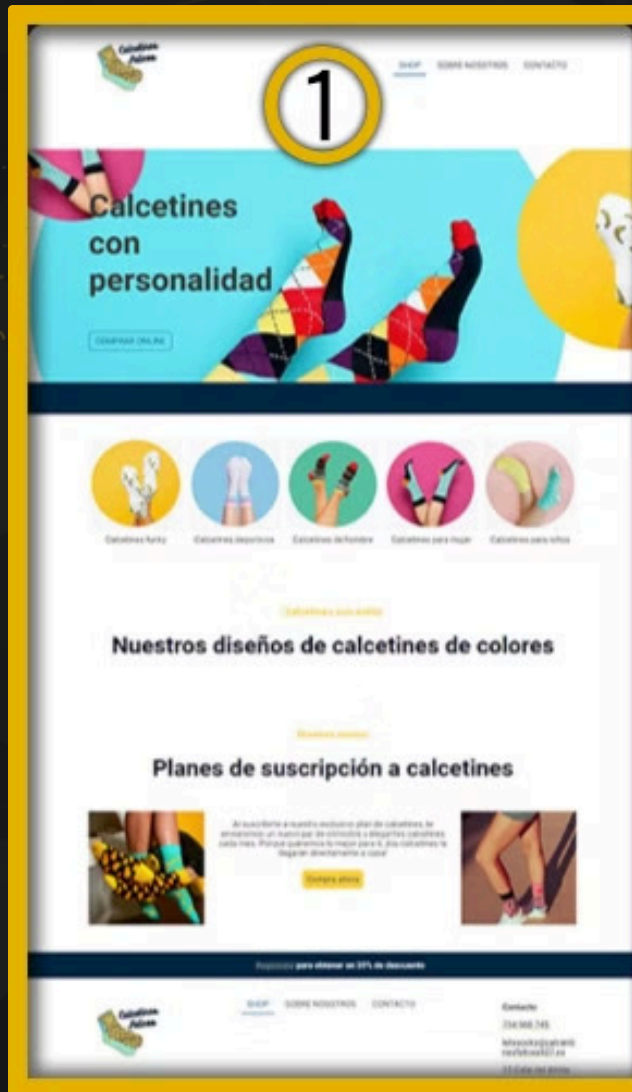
Calcetines Felices

SHOP SOBRE NOSOTROS CONTACTO

1

Calcetines con personalidad

COMPRAR ONLINE

Calcetines funky
Calcetines deportivos
Calcetines de hombre
Calcetines para mujer
Calcetines para niños

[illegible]

Nuestros diseños de calcetines de colores

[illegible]

Planes de suscripción a calcetines

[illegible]

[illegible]

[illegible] para obtener un 20% de descuento

Calcetines Felices

SHOP SOBRE NOSOTROS CONTACTO

Contacto
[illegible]
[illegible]
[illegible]